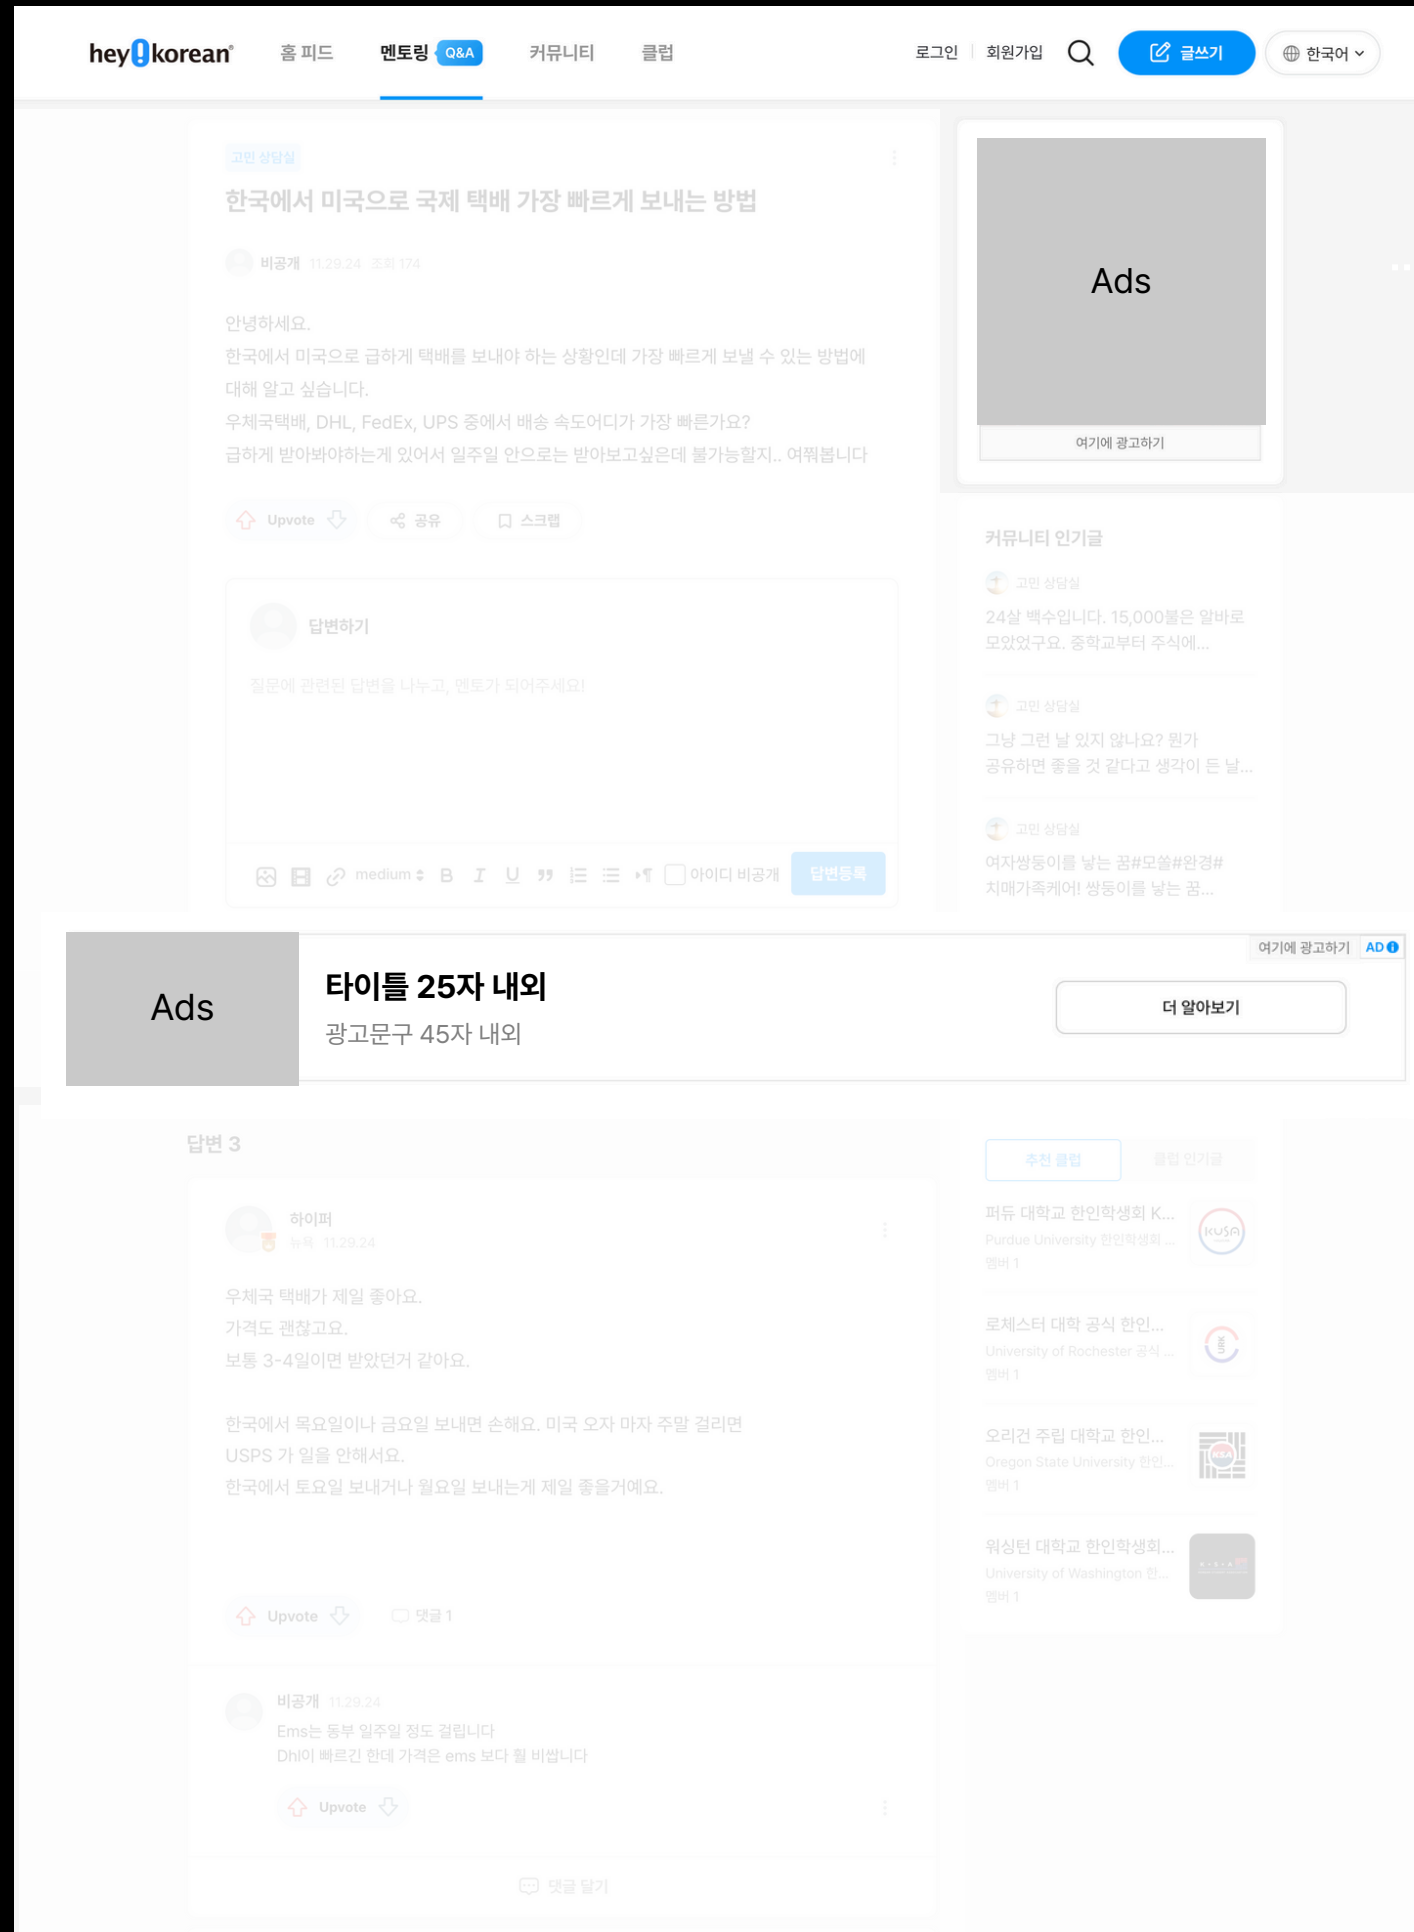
hey!korean 홈 피드 멘토링 Q&A 커뮤니티 클럽 로그인 회원가입 글쓰기 한국어

고민 상담실

한국에서 미국으로 국제 택배 가장 빠르게 보내는 방법

비공개 11.29.24 조회 174

안녕하세요.
한국에서 미국으로 급하게 택배를 보내야 하는 상황인데 가장 빠르게 보낼 수 있는 방법에 대해 알고 싶습니다.
우체국택배, DHL, FedEx, UPS 중에서 배송 속도어디가 가장 빠른가요?
급하게 받아봐야하는게 있어서 일주일 안으로는 받아보고싶은데 불가능할지.. 여쭤봅니다

Upvote 공유 스크랩

답변하기

질문에 관련된 답변을 나누고, 멘토가 되어주세요!

medium B I U 아이디 비공개 답변등록

Ads

여기에 광고하기

커뮤니티 인기글

고민 상담실
24살 백수입니다. 15,000불은 알바로 모았었구요. 중학교부터 주식에...

고민 상담실
그냥 그런 날 있지 않나요? 뭔가 공유하면 좋을 것 같다고 생각이 든 날...

고민 상담실
여자쌍둥이를 낳는 꿈#모쏠#완경# 치매가족케어! 쌍둥이를 낳는 꿈...

Ads

타이틀 25자 내외

광고문구 45자 내외

더 알아보기

여기에 광고하기 AD

답변 3

하이퍼
뉴비 11.29.24

우체국 택배가 제일 좋아요.
가격도 괜찮고요.
보통 3-4일이면 받았던거 같아요.

한국에서 목요일이나 금요일 보내면 손해요. 미국 오자 마자 주말 걸리면 USPS 가 일을 안해서요.
한국에서 토요일 보내거나 월요일 보내는게 제일 좋을거예요.

Upvote 댓글 1

비공개 11.29.24
Ems는 동부 일주일 정도 걸립니다
Dhl이 빠르긴 한데 가격은 ems 보다 훨 비쌉니다

Upvote

댓글 달기

추천 클럽 클럽 인기글

퍼듀 대학교 한인학생회 K...
Purdue University 한인학생회 ...
멤버 1

로체스터 대학 공식 한인...
University of Rochester 공식 ...
멤버 1

오리건 주립 대학교 한인...
Oregon State University 한인...
멤버 1

워싱턴 대학교 한인학생회...
University of Washington 한...
멤버 1